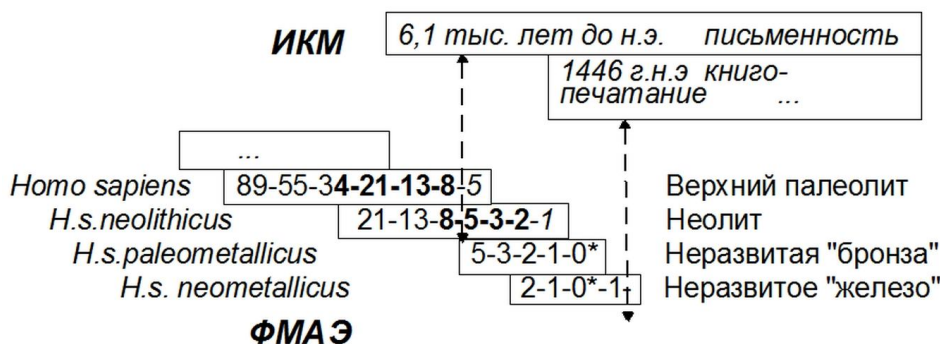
ИКМ

6,1 тыс. лет до н.э. письменность

1446 г.н.э книгопечатание ...

...

Homo sapiens 89-55-34-21-13-8-5 Верхний палеолит

H.s.neolithicus 21-13-8-5-3-2-1 Неолит

H.s.paleometallicus 5-3-2-1-0* Неразвитая "бронза"

H.s. neometallicus 2-1-0*-1 Неразвитое "железо"

ФМАЭ